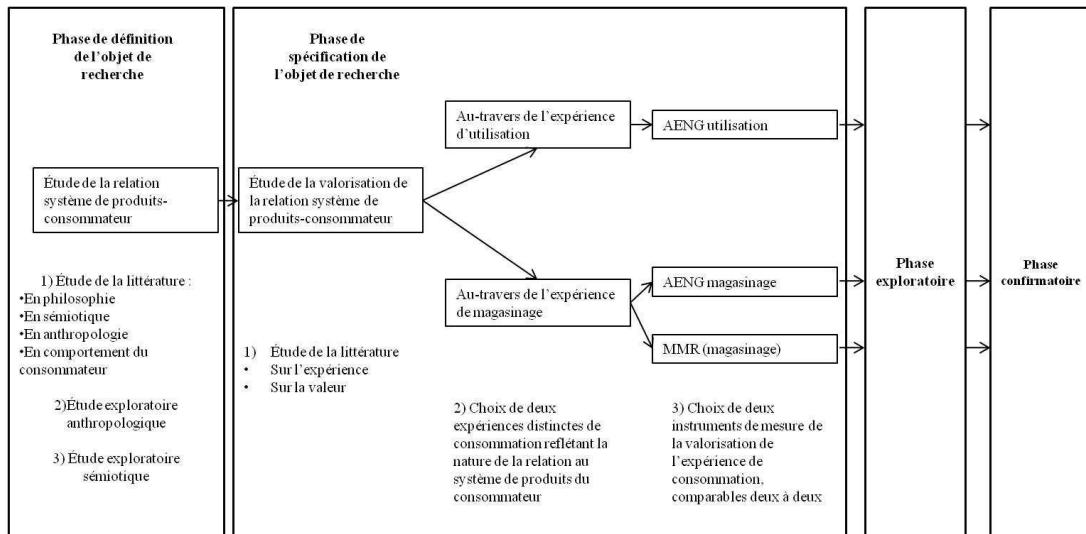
Phase de définition de l'objet de recherche

Étude de la relation système de produits-consommateur

1) Étude de la littérature :
•En philosophie
•En sémiotique
•En anthropologie
•En comportement du consommateur

2)Étude exploratoire anthropologique

3) Étude exploratoire sémiotique

Phase de spécification de l'objet de recherche

Étude de la valorisation de la relation système de produits-consommateur

1) Étude de la littérature
• Sur l'expérience
• Sur la valeur

Au-travers de l'expérience d'utilisation

Au-travers de l'expérience de magasinage

2) Choix de deux expériences distinctes de consommation reflétant la nature de la relation au système de produits du consommateur

AENG utilisation

AENG magasinage

MMR (magasinage)

3) Choix de deux instruments de mesure de la valorisation de l'expérience de consommation, comparables deux à deux

Phase exploratoire

Phase confirmatoire